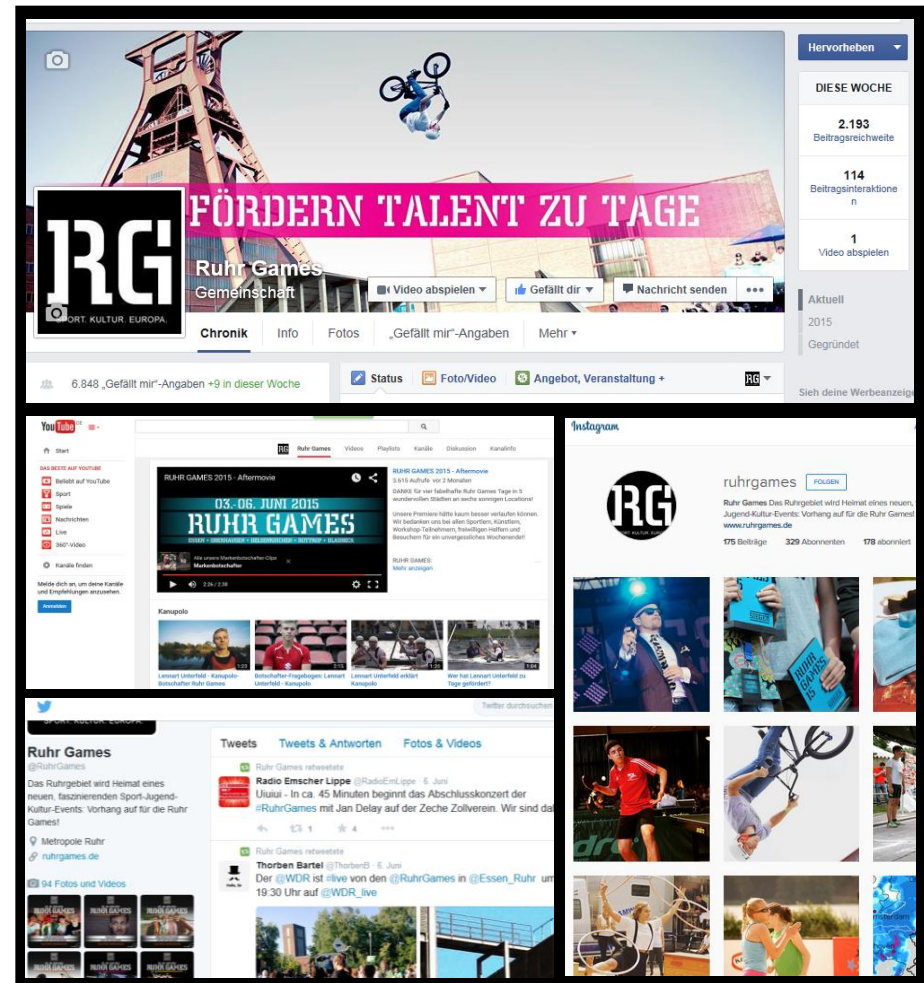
FÖRDERN TALENT ZU TAGE

RG
SPORT. KULTUR. EUROPA.

Ruhr Games
Gemeinschaft

Video abspielen ▾
Gefällt dir ▾
Nachricht senden
•••

Chronik
Info
Fotos
„Gefällt mir"-Angaben
Mehr ▾

6.848 „Gefällt mir"-Angaben +9 in dieser Woche

Status
Foto/Video
Angebot, Veranstaltung +

Hervorheben ▾

DIESE WOCHE

2.193
Beitragsreichweite

114
Beitragsinteraktionen

1
Video abspielen

Aktuell
2015
Gegründet

Sieh deine Werbeanzeig

YouTube DE

Start
DAS BESTE AUF YOUTUBE
Beliebt auf YouTube
Sport
Spiele
Nachrichten
Live
360°-Video
Kanäle finden
Melde dich an, um deine Kanäle und Empfehlungen anzusehen.
Anmelden

Ruhr Games
Videos
Playlists
Kanäle
Diskussion
Kanalinfo

RUHR GAMES 2015 - Aftermovie
03.-06. JUNI 2015
RUHR GAMES
ESSEN • OBERHAUSEN • GELSENKIRCHEN • BOTTROP • GLADBECK
Markenbotschafter
2:26 / 2:38

RUHR GAMES 2015 - Aftermovie
3.615 Aufrufe vor 2 Monaten
DANKE für vier fabelhafte Ruhr Games Tage in 5 wundervollen Städten an sechs sonnigen Locations!
Unsere Premiere hätte kaum besser verlaufen können. Wir bedanken uns bei allen Sportlern, Künstlern, Workshop-Teilnehmern, freiwilligen Helfern und Besuchern für ein unvergessliches Wochenende!!
RUHR GAMES:
Mehr anzeigen

Kanupolo
Lennart Unterfeld - Kanupolo-Botschafter Ruhr Games
Botschafter-Fragebogen: Lennart Unterfeld - Kanupolo
Lennart Unterfeld erklärt Kanupolo
Wie hat Lennart Unterfeld zu Tage gefördert?

Twitter durchsuchen

Ruhr Games
@RuhrGames
Das Ruhrgebiet wird Heimat eines neuen, faszinierenden Sport-Jugend-Kultur-Events: Vorhang auf für die Ruhr Games!
Metropole Ruhr
ruhrgames.de
94 Fotos und Videos

Tweets
Tweets & Antworten
Fotos & Videos

Ruhr Games retweetete
Radio Emscher Lippe @RadioEmLippe · 6. Juni
Uiuiui - In ca. 45 Minuten beginnt das Abschlusskonzert der #RuhrGames mit Jan Delay auf der Zeche Zollverein. Wir sind dal
1 4

Ruhr Games retweetete
Thorben Bartel @ThorbenB · 6. Juni
Der @WDR ist #live von den @RuhrGames in @Essen_Ruhr um 19:30 Uhr auf @WDR_live

Instagram

ruhrgames
FOLGEN
Ruhr Games Das Ruhrgebiet wird Heimat eines neuen, Jugend-Kultur-Events: Vorhang auf für die Ruhr Games
www.ruhrgames.de
175 Beiträge 329 Abonnenten 178 abonniert